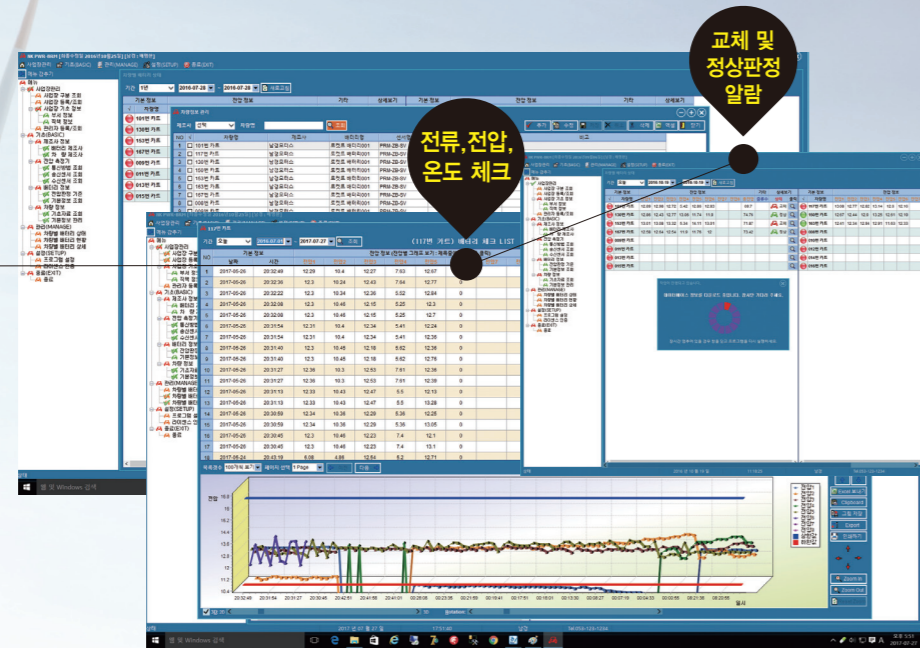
교체 및 정상판정 알람

전류, 전압, 온도 체크

메뉴
사업장관리
사업장 구분 조회
사업장 등록/조회
사업장 기초 정보
부서 정보
직책 정보
관리자 등록/조회
기초(BASIC)
제조사 정보
배터리 제조사
차 량 제조사
전압 측정기
통신방법 조회
송신센서 조회
수신센서 조회
배터리 정보
전압판정 기준
기본정보 관리
차량 정보
기초자료 조회
기본정보 관리
관리(MANAGE)
차량별 배터리 상태
차량별 배터리 현황
차량별 배터리 상세
설정(SETUP)
프로그램 설정
라이센스 인증
종료(EXIT)
종료

기간 1년 2016-07-28 ~ 2016-07-28 새로고침

차량정보 관리
NO 차량명 제조사 센서모델
1 101번 카트 남양파이스 포켓츠 배터리001 FRM-ZB-0V
2 117번 카트 남양파이스 포켓츠 배터리001 FRM-ZB-0V
3 130번 카트 남양파이스 포켓츠 배터리001 FRM-ZB-0V
4 102번 카트 남양파이스 포켓츠 배터리001 FRM-ZB-0V
5 150번 카트 남양파이스 포켓츠 배터리001 FRM-ZB-0V
6 163번 카트 남양파이스 포켓츠 배터리001 FRM-ZB-0V
7 006번 카트 남양파이스 포켓츠 배터리001 FRM-ZB-0V

(117번 카트) 배터리 체크 LIST
기간 조회 2016-07-01 ~ 2017-07-27 조회

| NO | 날짜 | 시간 | | | | | | |
|---|---|---|---|---|---|---|---|---|
| 1 | 2017-05-26 | 20:32:49 | 12.29 | 10.4 | 12.27 | 7.63 | 12.67 | 0 |
| 2 | 2017-05-26 | 20:32:36 | 12.3 | 10.24 | 12.43 | 7.64 | 12.77 | 0 |
| 3 | 2017-05-26 | 20:32:22 | 12.3 | 10.34 | 12.36 | 5.52 | 12.64 | 0 |
| 4 | 2017-05-26 | 20:32:08 | 12.3 | 10.46 | 12.15 | 5.25 | 12.3 | 0 |
| 5 | 2017-05-26 | 20:32:08 | 12.3 | 10.46 | 12.15 | 5.25 | 12.7 | 0 |
| 6 | 2017-05-26 | 20:31:54 | 12.31 | 10.4 | 12.34 | 5.41 | 12.24 | 0 |
| 7 | 2017-05-26 | 20:31:54 | 12.31 | 10.4 | 12.34 | 5.41 | 12.36 | 0 |
| 8 | 2017-05-26 | 20:31:40 | 12.3 | 10.46 | 12.18 | 5.62 | 12.36 | 0 |
| 9 | 2017-05-26 | 20:31:40 | 12.3 | 10.46 | 12.18 | 5.62 | 12.76 | 0 |
| 10 | 2017-05-26 | 20:31:27 | 12.36 | 10.3 | 12.53 | 7.61 | 12.36 | 0 |
| 11 | 2017-05-26 | 20:31:27 | 12.36 | 10.3 | 12.53 | 7.61 | 12.39 | 0 |
| 12 | 2017-05-26 | 20:31:13 | 12.33 | 10.43 | 12.47 | 5.5 | 12.13 | 0 |
| 13 | 2017-05-26 | 20:31:13 | 12.33 | 10.43 | 12.47 | 5.5 | 13.28 | 0 |
| 14 | 2017-05-26 | 20:30:59 | 12.34 | 10.38 | 12.29 | 5.36 | 12.25 | 0 |
| 15 | 2017-05-26 | 20:30:59 | 12.34 | 10.38 | 12.29 | 5.36 | 13.05 | 0 |
| 16 | 2017-05-26 | 20:30:45 | 12.3 | 10.46 | 12.23 | 7.4 | 12.1 | 0 |
| 17 | 2017-05-26 | 20:30:45 | 12.3 | 10.46 | 12.23 | 7.4 | 13.1 | 0 |
| 18 | 2017-05-24 | 20:43:19 | 6.08 | 4.86 | 12.64 | 8.2 | 12.71 | 0 |

목록갯수 100가지 보기 페이지 선택 1 Page 자동

전압
시간

Excel 파일
Clipboard
그림 저장
Export
인쇄하기
Zoom In
Zoom Out

웹 및 Windows 검색